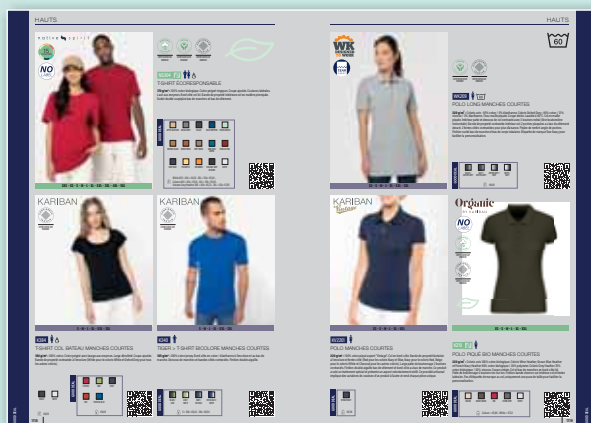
HAUTS

native spirit

NO

T-SHIRT ÉCORESPONSABLE

KARIBAN

T-SHIRT COL BATEAU MANCHES COURTES

KARIBAN

TIGER > T-SHIRT BICOLORE MANCHES COURTES

HAUTS

60

WK

POLO LONG MANCHES COURTES

KARIBAN

POLO MANCHES COURTES

Organic

NO

POLO PIQUÉ BIO MANCHES COURTES

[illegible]